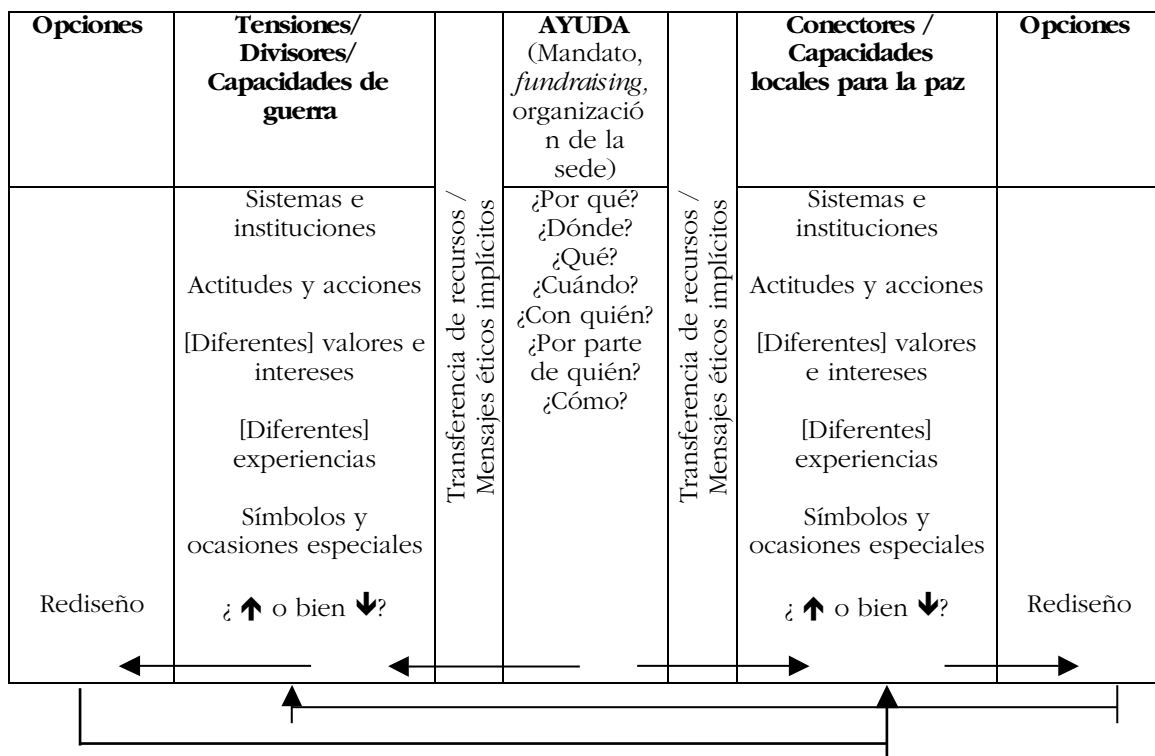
| Opciones | Tensiones/ Divisores/ Capacidades de guerra | | AYUDA (Mandato, *fundraising,* organización de la sede) | | Conectores / Capacidades locales para la paz | Opciones |
|---|---|---|---|---|---|---|
| Rediseño | Sistemas e instituciones<br><br>Actitudes y acciones<br><br>[Diferentes] valores e intereses<br><br>[Diferentes] experiencias<br><br>Símbolos y ocasiones especiales<br><br>¿ ↑ o bien ↓? | Transferencia de recursos / Mensajes éticos implícitos | ¿Por qué?<br>¿Dónde?<br>¿Qué?<br>¿Cuándo?<br>¿Con quién?<br>¿Por parte de quién?<br>¿Cómo? | Transferencia de recursos / Mensajes éticos implícitos | Sistemas e instituciones<br><br>Actitudes y acciones<br><br>[Diferentes] valores e intereses<br><br>[Diferentes] experiencias<br><br>Símbolos y ocasiones especiales<br><br>¿ ↑ o bien ↓? | Rediseño |